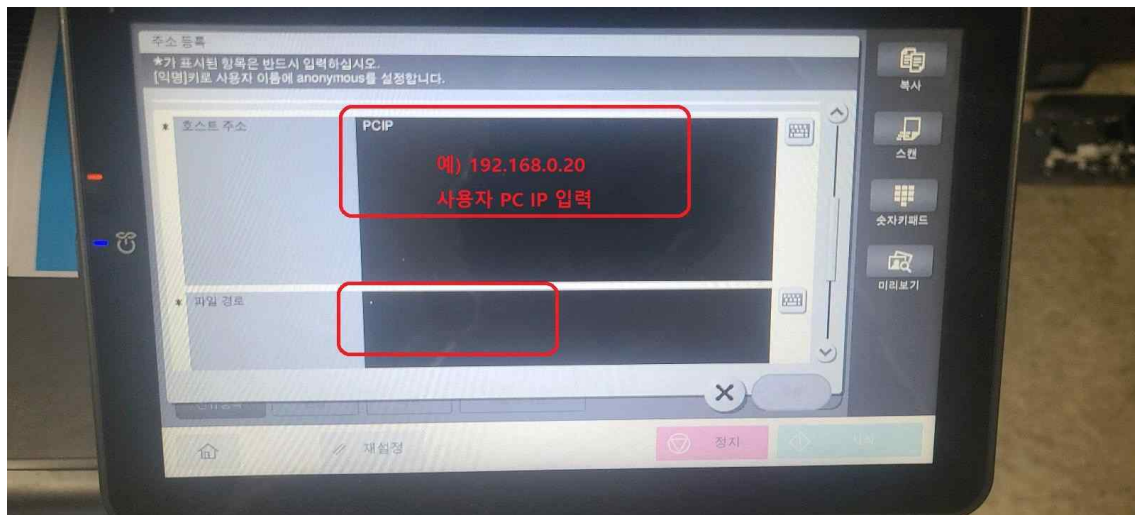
주소 등록
★가 표시된 항목은 반드시 입력하십시오.
[익명]키로 사용자 이름에 anonymous를 설정합니다.

★ 호스트 주소
PCIP
예) 192.168.0.20
사용자 PC IP 입력

★ 파일 경로

복사
스캔
숫자키패드
미리보기

재설정
정지
시작